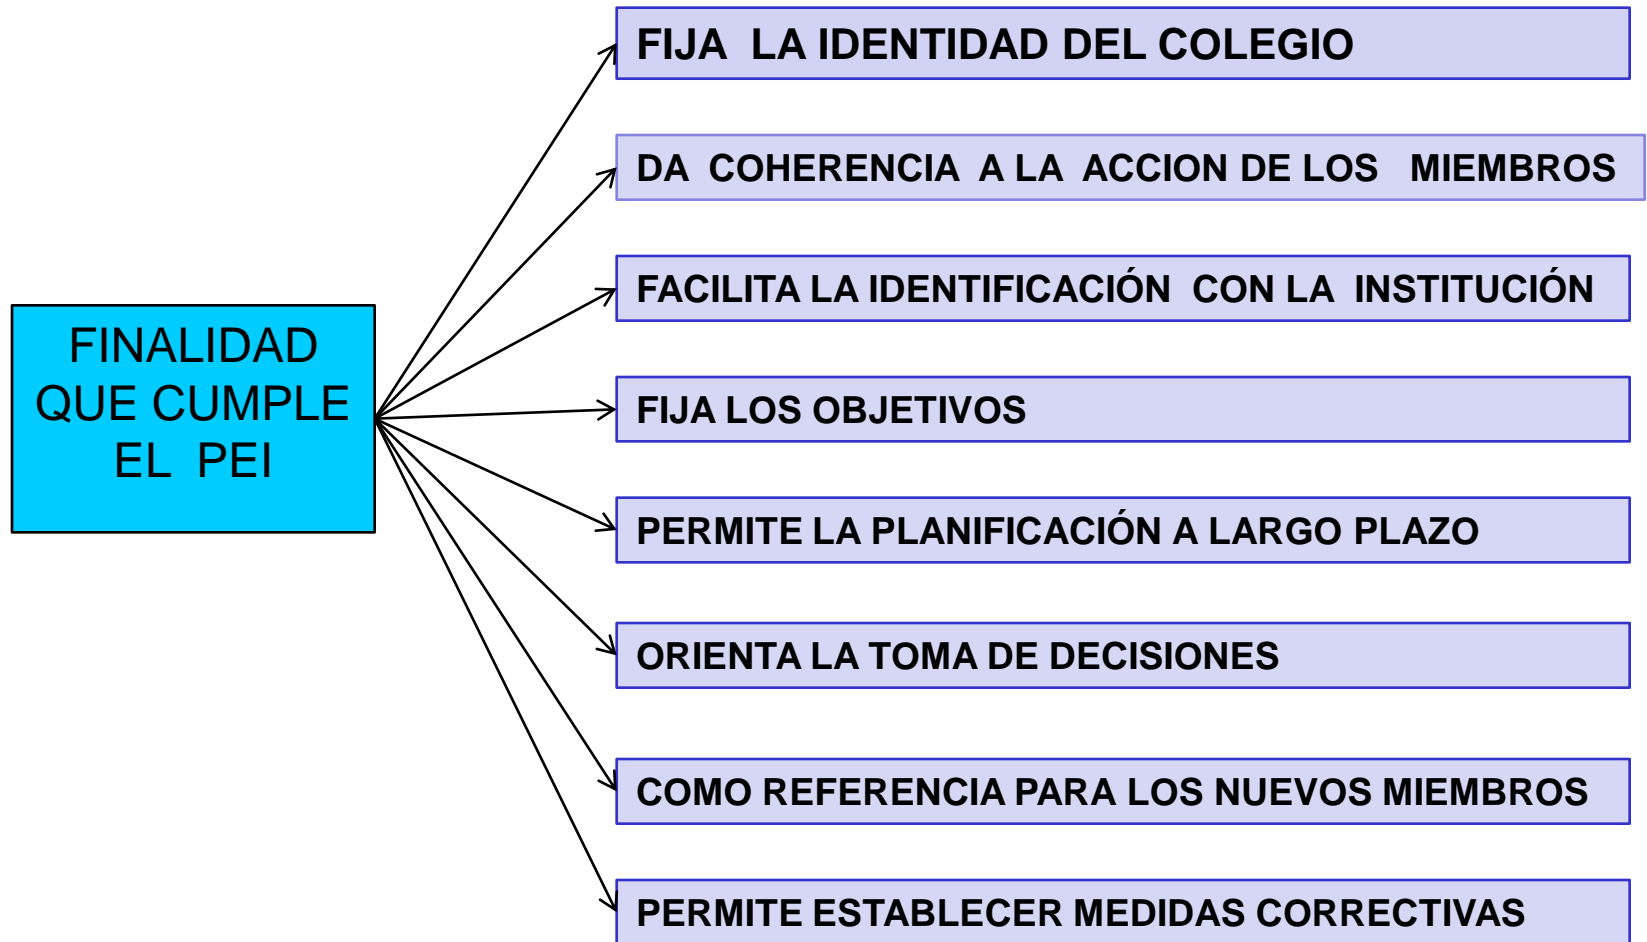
FINALIDAD QUE CUMPLE EL PEI

FIJA LA IDENTIDAD DEL COLEGIO

DA COHERENCIA A LA ACCION DE LOS MIEMBROS

FACILITA LA IDENTIFICACIÓN CON LA INSTITUCIÓN

FIJA LOS OBJETIVOS

PERMITE LA PLANIFICACIÓN A LARGO PLAZO

ORIENTA LA TOMA DE DECISIONES

COMO REFERENCIA PARA LOS NUEVOS MIEMBROS

PERMITE ESTABLECER MEDIDAS CORRECTIVAS